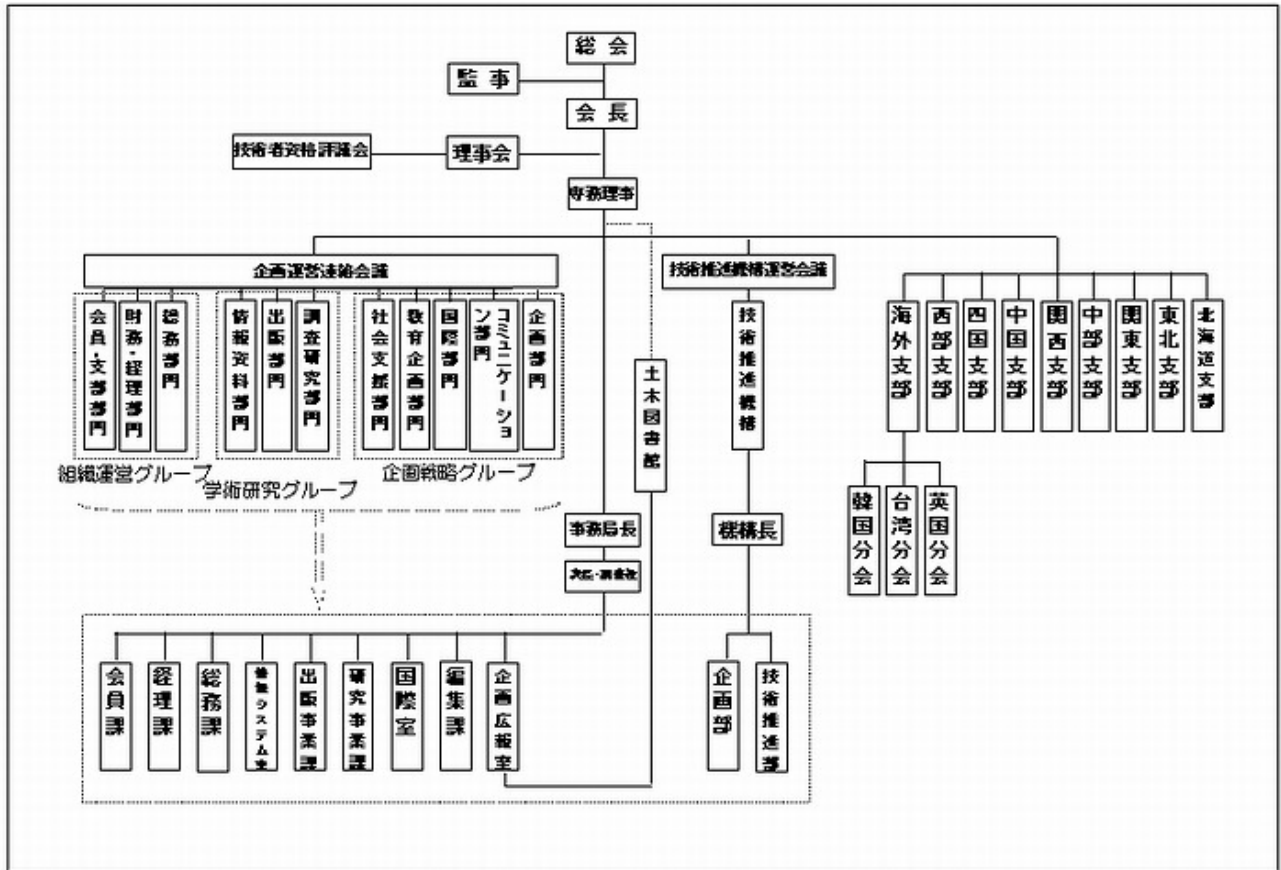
総会
監事
会長
技術者資格評議会
理事会
専務理事
企画運営連絡会議
会員・支部部門
財務・経理部門
総務部門
情報資料部門
出版部門
調査研究部門
社会支援部門
教育企画部門
国際部門
コミュニケーション部門
企画部門
組織運営グループ
学術研究グループ
企画戦略グループ
土木図書館
技術推進機構運営会議
技術推進機構
機構長
事務局長
次長・調査役
海外支部
西部支部
四国支部
中国支部
関西支部
中部支部
関東支部
東北支部
北海道支部
韓国分会
台湾分会
英国分会
会員課
経理課
総務課
情報システム室
出版事業課
研究事業課
国際室
編集課
企画広報室
企画部
技術推進部